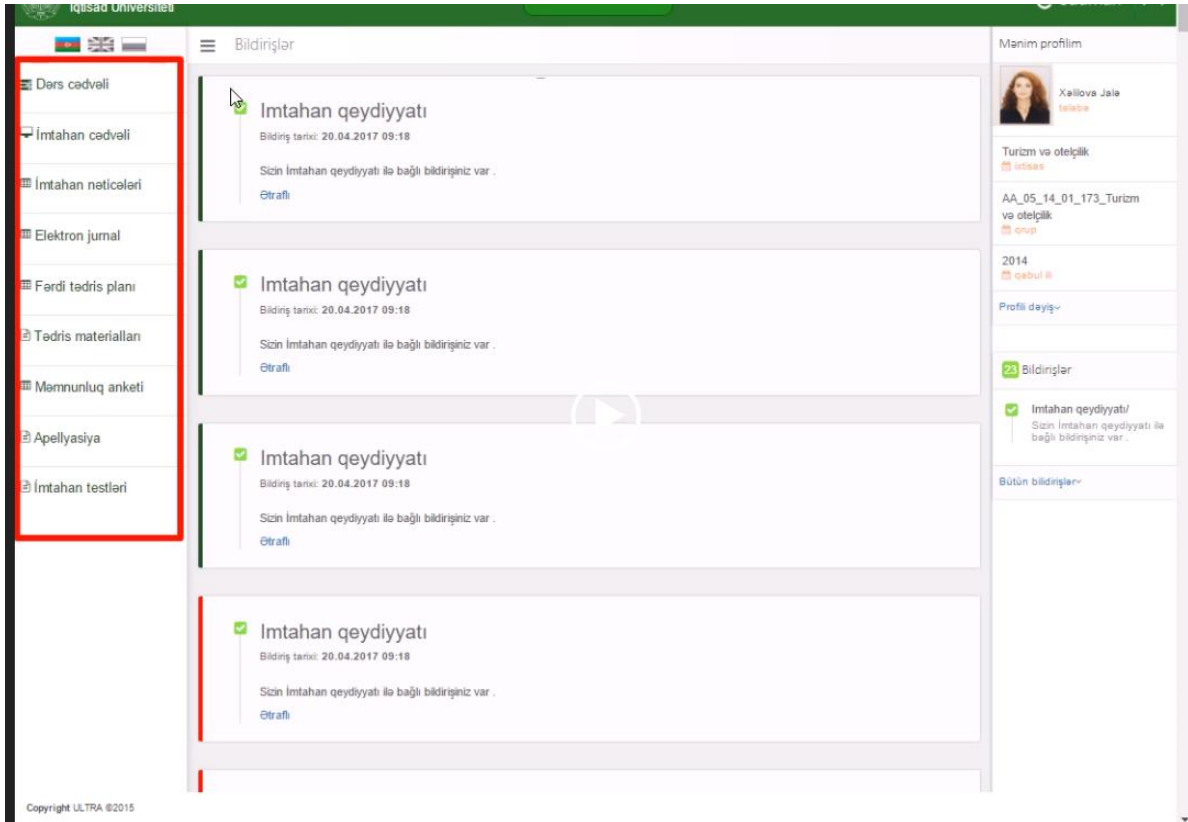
İqtisad Universiteti

Dərs cədvəli
İmtahan cədvəli
İmtahan nəticələri
Elektron jurnal
Fərdi tədris planı
Tədris materialları
Məmnunluq anketi
Apellyasiya
İmtahan testləri

Bildirişlər

Imtahan qeydiyyatı
Bildiriş tarixi: 20.04.2017 09:18
Sizin İmtahan qeydiyyatı ilə bağlı bildirişiniz var .
Ətraflı

Imtahan qeydiyyatı
Bildiriş tarixi: 20.04.2017 09:18
Sizin İmtahan qeydiyyatı ilə bağlı bildirişiniz var .
Ətraflı

Imtahan qeydiyyatı
Bildiriş tarixi: 20.04.2017 09:18
Sizin İmtahan qeydiyyatı ilə bağlı bildirişiniz var .
Ətraflı

Imtahan qeydiyyatı
Bildiriş tarixi: 20.04.2017 09:18
Sizin İmtahan qeydiyyatı ilə bağlı bildirişiniz var .
Ətraflı

Mənim profilim
Xəlilova Jalə
tələbə
Turizm və otelçilik
ixtisas
AA_05_14_01_173_Turizm və otelçilik
qrup
2014
qəbul ili
Profili dəyiş

23 Bildirişlər
Imtahan qeydiyyatı/
Sizin İmtahan qeydiyyatı ilə bağlı bildirişiniz var .
Bütün bildirişlər

Copyright ULTRA ©2015